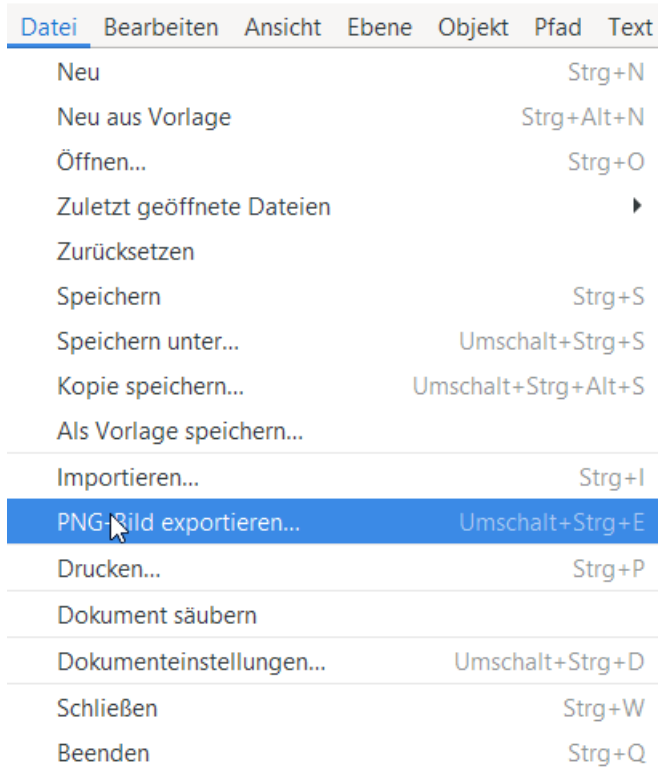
Datei Bearbeiten Ansicht Ebene Objekt Pfad Text

Neu Strg+N
Neu aus Vorlage Strg+Alt+N
Öffnen... Strg+O
Zuletzt geöffnete Dateien
Zurücksetzen
Speichern Strg+S
Speichern unter... Umschalt+Strg+S
Kopie speichern... Umschalt+Strg+Alt+S
Als Vorlage speichern...
Importieren... Strg+I
PNG-Bild exportieren... Umschalt+Strg+E
Drucken... Strg+P
Dokument säubern
Dokumenteinstellungen... Umschalt+Strg+D
Schließen Strg+W
Beenden Strg+Q